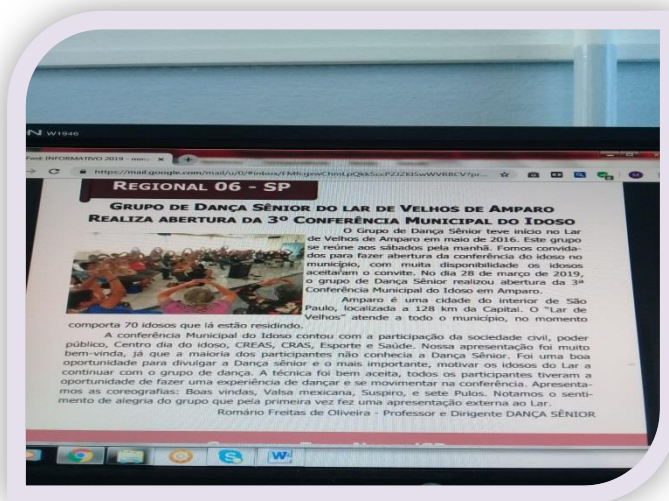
N W1946

Fwd: INFORMATIVO 2019 - mm... ×

https://mail.google.com/mail/u/0/#inbox/FMfcgxwChmLpQkSccPZ2ZKSwWVRBCV?pr...

REGIONAL 06 - SP

GRUPO DE DANÇA SÊNIOR DO LAR DE VELHOS DE AMPARO REALIZA ABERTURA DA 3º CONFERÊNCIA MUNICIPAL DO IDOSO

O Grupo de Dança Sênior teve início no Lar de Velhos de Amparo em maio de 2016. Este grupo se reúne aos sábados pela manhã. Fomos convidados para fazer abertura da conferência do idoso no município, com muita disponibilidade os idosos aceitaram o convite. No dia 28 de março de 2019, o grupo de Dança Sênior realizou abertura da 3ª Conferência Municipal do Idoso em Amparo.

Amparo é uma cidade do interior de São Paulo, localizada a 128 km da Capital. O "Lar de Velhos" atende a todo o município, no momento comporta 70 idosos que lá estão residindo.

A conferência Municipal do Idoso contou com a participação da sociedade civil, poder público, Centro dia do idoso, CREAS, CRAS, Esporte e Saúde. Nossa apresentação foi muito bem-vinda, já que a maioria dos participantes não conhecia a Dança Sênior. Foi uma boa oportunidade para divulgar a Dança Sênior e o mais importante, motivar os idosos do Lar a continuar com o grupo de dança. A técnica foi bem aceita, todos os participantes tiveram a oportunidade de fazer uma experiência de dançar e se movimentar na conferência. Apresentamos as coreografias: Boas vindas, Valsa mexicana, Suspiro, e sete Pulos. Notamos o sentimento de alegria do grupo que pela primeira vez fez uma apresentação externa ao Lar.

Romário Freitas de Oliveira - Professor e Dirigente DANÇA SÊNIOR

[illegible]